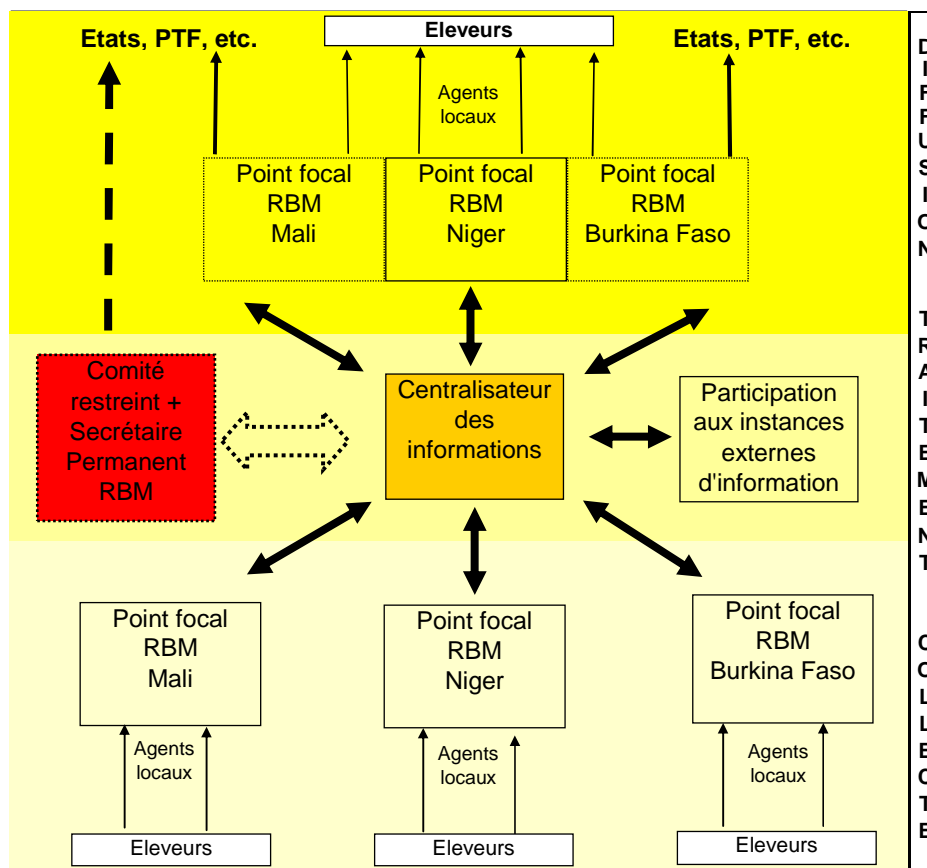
Etats, PTF, etc.

Eleveurs

Etats, PTF, etc.

Agents locaux

Point focal RBM Mali

Point focal RBM Niger

Point focal RBM Burkina Faso

Comité restreint + Secrétaire Permanent RBM

Centralisateur des informations

Participation aux instances externes d'information

Point focal RBM Mali

Point focal RBM Niger

Point focal RBM Burkina Faso

Agents locaux

Agents locaux

Agents locaux

Eleveurs

Eleveurs

Eleveurs

D
I
F
F
U
S
I
O
N

T
R
A
I
T
E
M
E
N
T

C
O
L
L
E
C
T
E